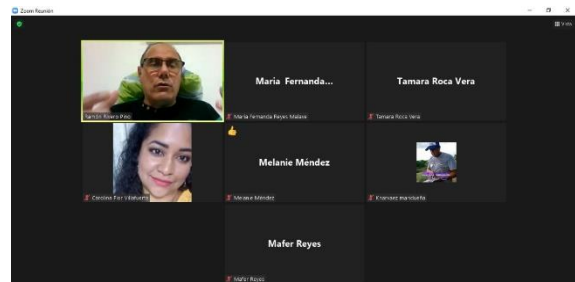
Zoom Reunión

Vista

Ramón Rivera Pinc

Maria Fernanda...

Maria Fernanda Reyes Malave

Tamara Roca Vera

Tamara Roca Vera

Carolina Paz Villafuerte

Melanie Méndez

Melanie Méndez

Enanvaez mariduena

Mafer Reyes

Mafer Reyes